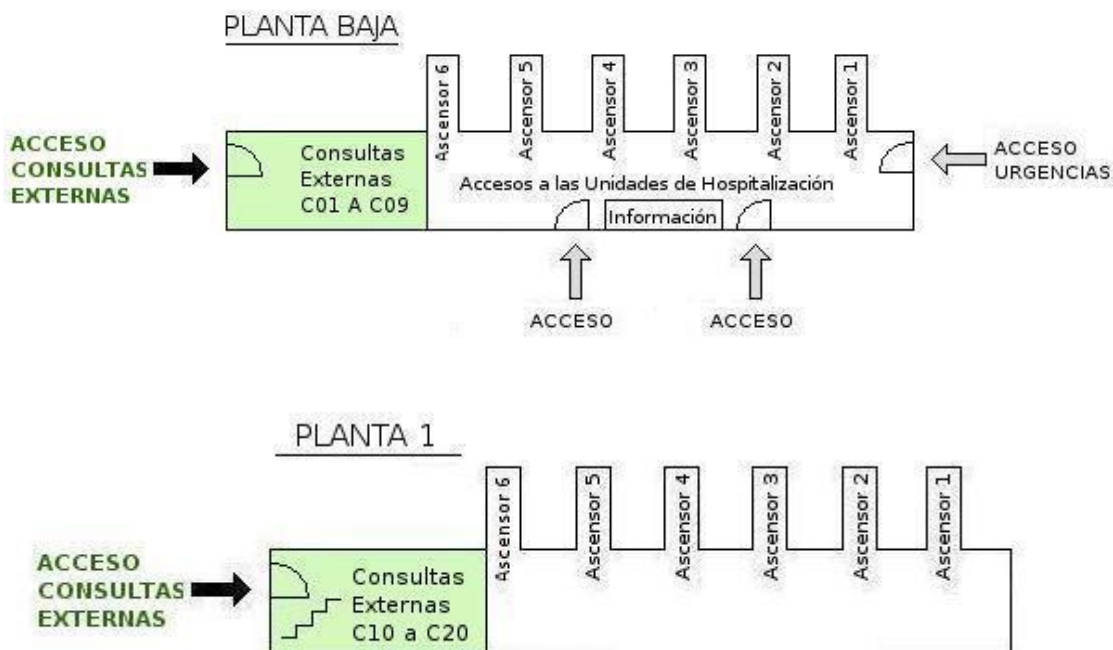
PLANTA BAJA

ACCESO CONSULTAS EXTERNAS

Consultas Externas C01 A C09

Ascensor 6

Ascensor 5

Ascensor 4

Ascensor 3

Ascensor 2

Ascensor 1

ACCESO URGENCIAS

Accesos a las Unidades de Hospitalización

Información

ACCESO

ACCESO

PLANTA 1

ACCESO CONSULTAS EXTERNAS

Consultas Externas C10 a C20

Ascensor 6

Ascensor 5

Ascensor 4

Ascensor 3

Ascensor 2

Ascensor 1